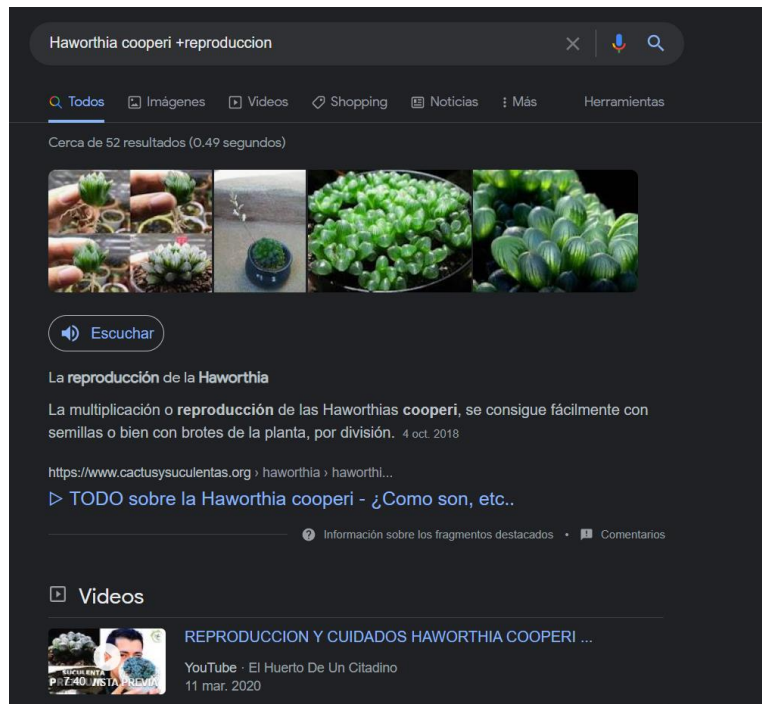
Haworthia cooperi +reproduccion

Todos Imágenes Videos Shopping Noticias Más Herramientas

Cerca de 52 resultados (0.49 segundos)

Escuchar

La reproducción de la Haworthia

La multiplicación o reproducción de las Haworthias cooperi, se consigue fácilmente con semillas o bien con brotes de la planta, por división. 4 oct. 2018

https://www.cactusysuculentas.org › haworthia › haworthi...

▷ TODO sobre la Haworthia cooperi - ¿Como son, etc..

Información sobre los fragmentos destacados • Comentarios

Videos

SUCULENTA 7:40 VISTA PREVIA

REPRODUCCION Y CUIDADOS HAWORTHIA COOPERI ...

YouTube · El Huerto De Un Citadino

11 mar. 2020